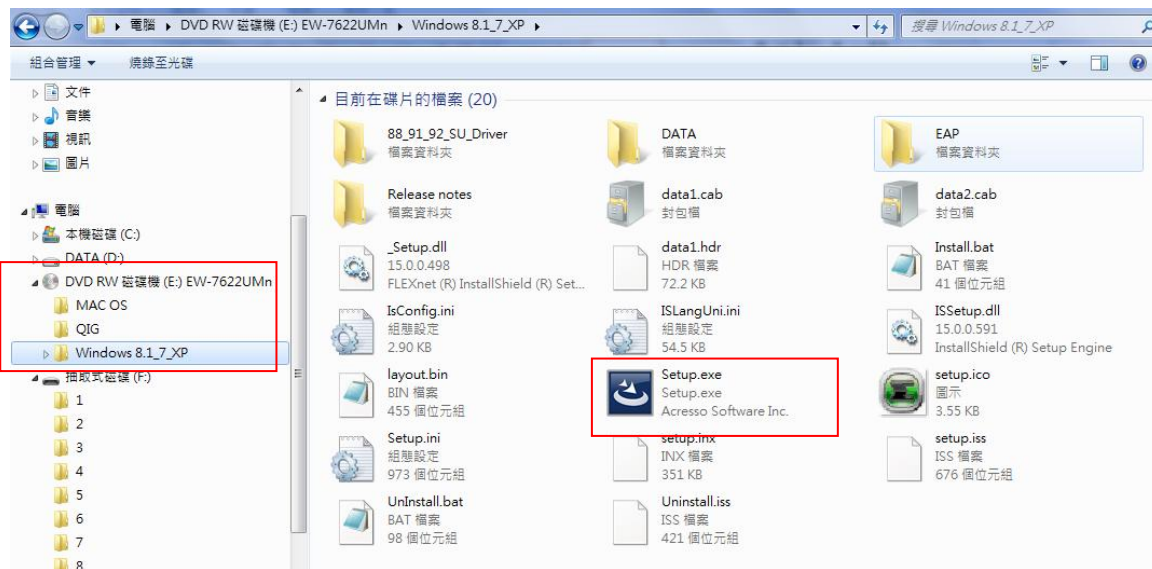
▸ 電腦 ▸ DVD RW 磁碟機 (E:) EW-7622UMn ▸ Windows 8.1_7_XP ▸

搜尋 Windows 8.1_7_XP

組合管理 ▾ 燒錄至光碟

文件
音樂
視訊
圖片

電腦
本機磁碟 (C:)
DATA (D:)
DVD RW 磁碟機 (E:) EW-7622UMn
MAC OS
QIG
Windows 8.1_7_XP
抽取式磁碟 (F:)
1
2
3
4
5
6
7
8

目前在碟片的檔案 (20)

88_91_92_SU_Driver
檔案資料夾

DATA
檔案資料夾

EAP
檔案資料夾

Release notes
檔案資料夾

data1.cab
封包檔

data2.cab
封包檔

_Setup.dll
15.0.0.498
FLEXnet (R) InstallShield (R) Set...

data1.hdr
HDR 檔案
72.2 KB

Install.bat
BAT 檔案
41 個位元組

IsConfig.ini
組態設定
2.90 KB

ISLangUni.ini
組態設定
54.5 KB

ISSetup.dll
15.0.0.591
InstallShield (R) Setup Engine

layout.bin
BIN 檔案
455 個位元組

Setup.exe
Setup.exe
Acresso Software Inc.

setup.ico
圖示
3.55 KB

Setup.ini
組態設定
973 個位元組

setup.inx
INX 檔案
351 KB

setup.iss
ISS 檔案
676 個位元組

UnInstall.bat
BAT 檔案
98 個位元組

Uninstall.iss
ISS 檔案
421 個位元組